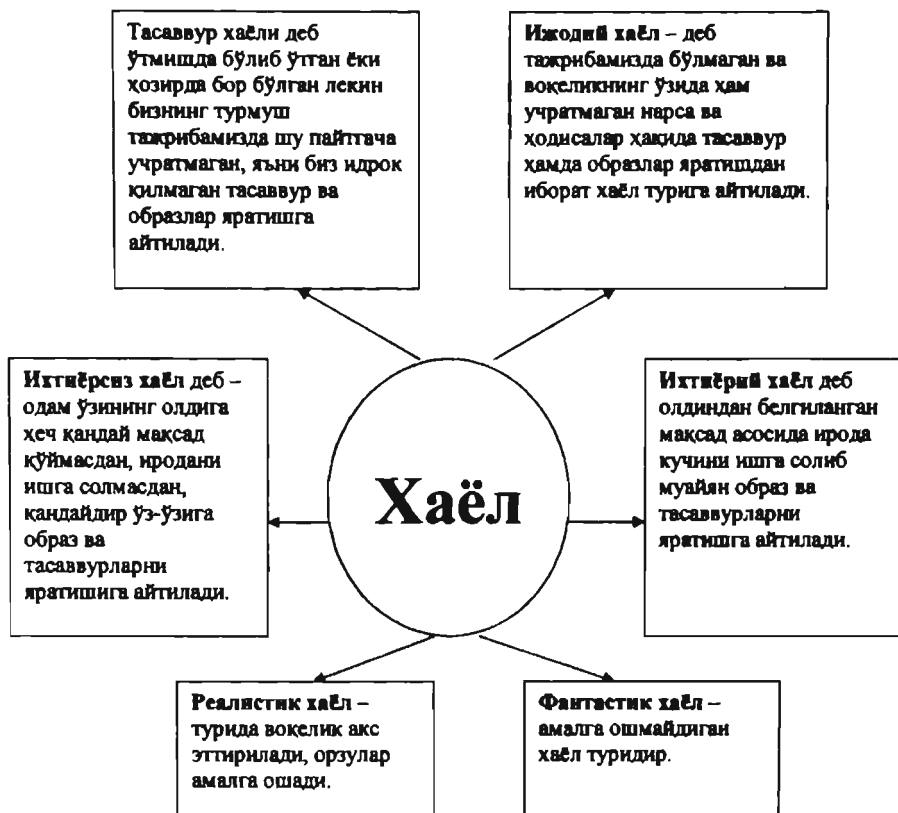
Тасаввур хаёли деб ўтмишда бўлиб ўтган ёки ҳозирда бор бўлган лекин бизнинг турмуш тажрибамизда шу пайтгача учратмаган, яъни биз идрок қилмаган тасаввур ва образлар яратишга айтилади.

Ижодий хаёл – деб тажрибамизда бўлмаган ва воқеликнинг ўзида ҳам учратмаган нарса ва ҳодисалар ҳақида тасаввур ҳамда образлар яратишдан иборат хаёл турига айтилади.

Ихтиёрсиз хаёл деб – одам ўзининг олдига хеч қандай мақсад қўймасдан, иродани ишга солмасдан, қандайдир ўз-ўзига образ ва тасаввурларни яратишига айтилади.

Хаёл

Ихтиёрий хаёл деб олдиндан белгиланган мақсад асосида ирода кучини ишга солиб муайян образ ва тасаввурларни яратишга айтилади.

Реалистик хаёл – турида воқелик акс эттирилади, орзулар амалга ошади.

Фантастик хаёл – амалга ошмайдиган хаёл туридир.